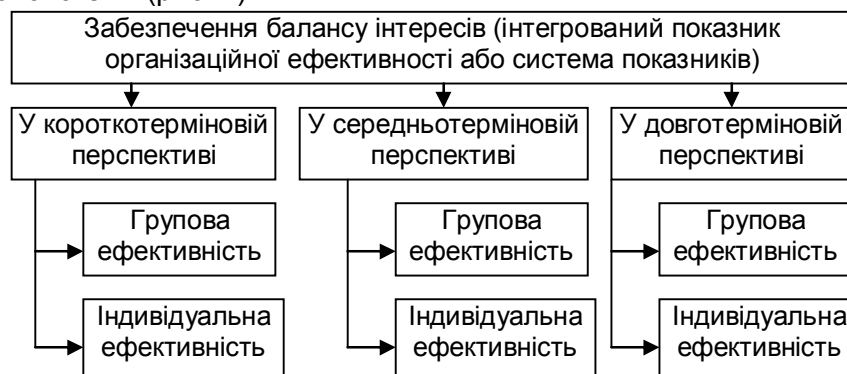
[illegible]

Забезпечення балансу інтересів (інтегрований показник організаційної ефективності або система показників)

У короткотерміновій перспективі

Групова ефективність

Індивідуальна ефективність

У середньотерміновій перспективі

Групова ефективність

Індивідуальна ефективність

У довготерміновій перспективі

Групова ефективність

Індивідуальна ефективність